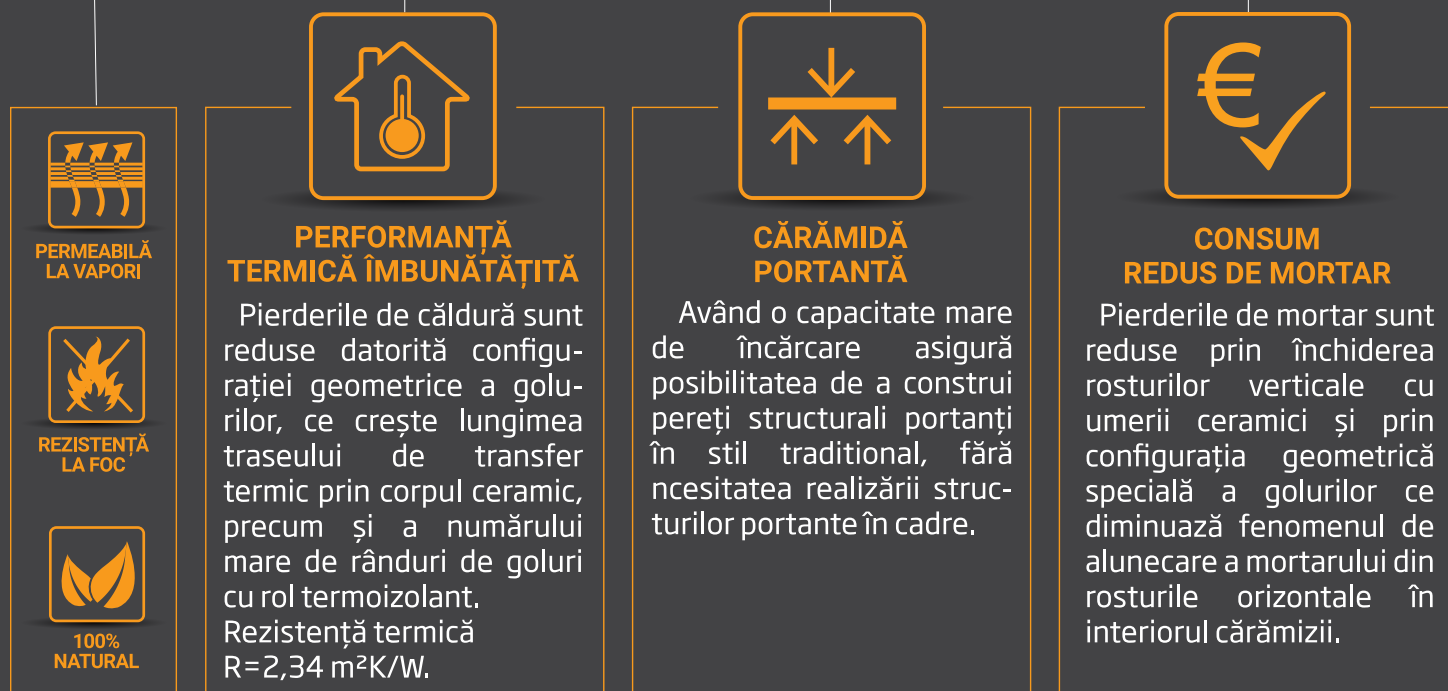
PERMEABILĂ LA VAPORI

REZISTENȚĂ LA FOC

100% NATURAL

PERFORMANȚĂ TERMICĂ ÎMBUNĂTĂȚITĂ

Pierderile de căldură sunt reduse datorită configurației geometrice a golurilor, ce crește lungimea traseului de transfer termic prin corpul ceramic, precum și a numărului mare de rânduri de goluri cu rol termoizolant. Rezistență termică R=2,34 m²K/W.

CĂRĂMIDĂ PORTANTĂ

Având o capacitate mare de încărcare asigură posibilitatea de a construi pereți structurali portanți în stil traditional, fără ncesitatea realizării structurilor portante în cadre.

CONSUM REDUS DE MORTAR

Pierderile de mortar sunt reduse prin închiderea rosturilor verticale cu umerii ceramici și prin configurația geometrică specială a golurilor ce diminuază fenomenul de alunecare a mortarului din rosturile orizontale în interiorul cărămizii.